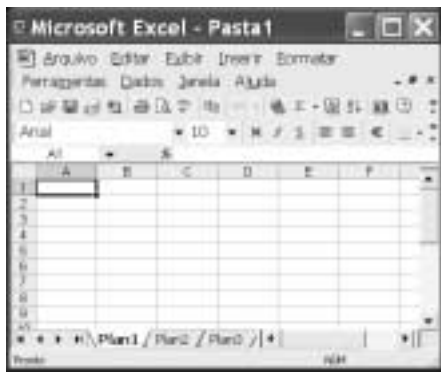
Microsoft Excel - Pasta1

Arquivo Editar Exibir Inserir Formatar
Ferramentas Dados Janela Ajuda

Arial 10

A1 fx

| | A | B | C | D | E | F |
|---|---|---|---|---|---|---|
| 1 | | | | | | |
| 2 | | | | | | |
| 3 | | | | | | |
| 4 | | | | | | |
| 5 | | | | | | |
| 6 | | | | | | |
| 7 | | | | | | |
| 8 | | | | | | |
| 9 | | | | | | |

Plan1 / Plan2 / Plan3

Pronto NUM